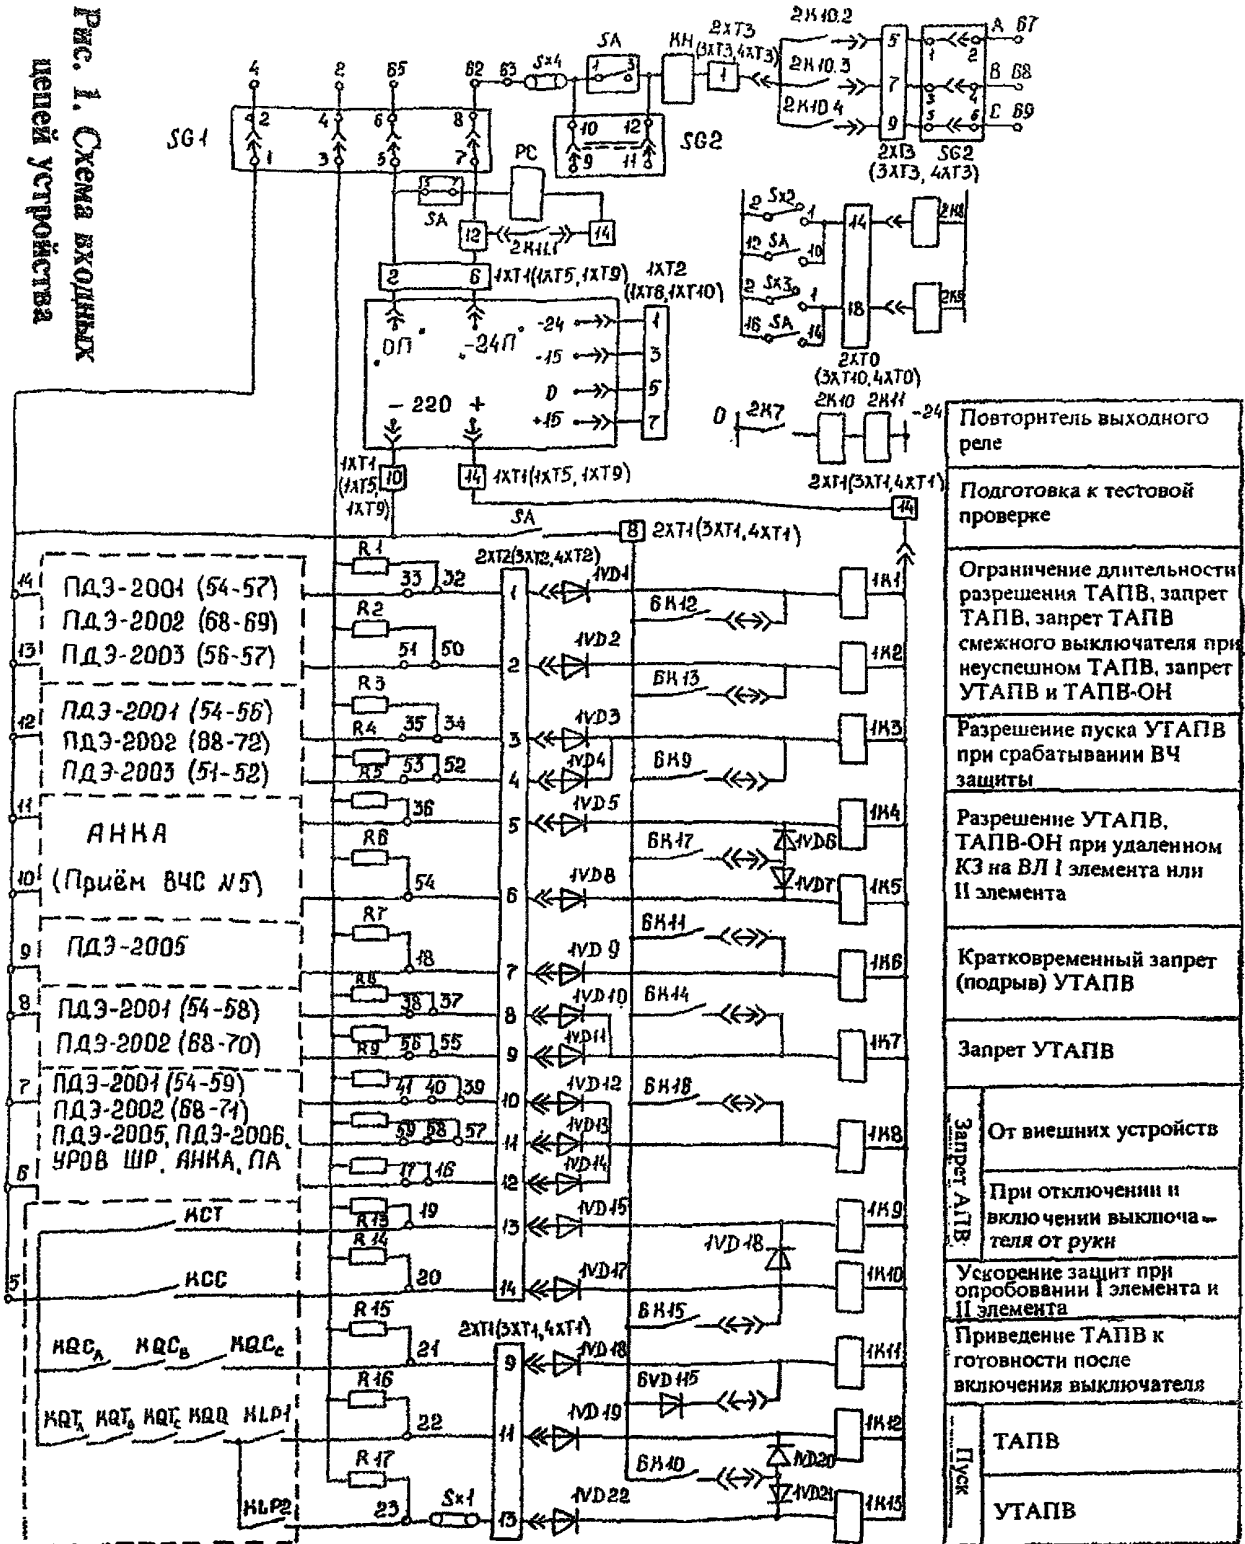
Рис. 1. Схема входных цепей устройства

SG1
4 2 65 62 63 Sx4 SA KH 2XT3 (3XT3,4XT3) 2K10.2 2K10.3 2K10.4
2 4 6 8
1 3 5 7
1 3 10 12 9 11 SG2
1 5 7 9 2XT3 (3XT3, 4XT3) 1 2 3 4 5 6 SG2 A 67 B 68 C 69
SA PC 12 2K11.1 14
2 6 1XT1(1XT5,1XT9) 1XT2 (1XT8,1XT10)
ОП -24П -24 -15 D +15 1 3 5 7
- 220 +
1XT1 (1XT5, 1XT9) 10 14 1XT1(1XT5, 1XT9)
2 Sx2 1 12 SA 10 2 Sx3 1 16 SA 14 14 18 2K8 2K9 2XT0 (3XT10,4XT0)
0 2K7 2K10 2K11 -24
2XT1(3XT1,4XT1) 14
SA 8 2XT1(3XT1,4XT1)
R1 33 32 2XT2(3XT2,4XT2) 1VD1 1K1
14 ПДЭ-2001 (54-57)
R2 51 50 6K12 2 1VD2 1K2
ПДЭ-2002 (68-69)
13 ПДЭ-2003 (56-57) 6K13
R3 1VD3 1K3
12 ПДЭ-2001 (54-56) R4 35 34 3
ПДЭ-2002 (68-72) R5 53 52 4 1VD4 6K9
ПДЭ-2003 (51-52)
36 5 1VD5 1K4
11 АНКА R6 6K17 1VD6
10 (Приём ВЧС №5) 54 6 1VD8 1VD7 1K5
R7 6K11
9 ПДЭ-2005 18 7 1VD9 1K6
R8 38 37 8 1VD10 6K14
8 ПДЭ-2001 (54-58)
ПДЭ-2002 (68-70) R9 56 55 9 1VD11 1K7
7 ПДЭ-2001 (54-59) 41 40 39 10 1VD12 6K18
ПДЭ-2002 (68-71) 59 58 57 11 1VD13 1K8
ПДЭ-2005, ПДЭ-2006, 17 16 12 1VD14
УРОВ ШР, АНКА, ПА
6 KCT R13 19 13 1VD15 1K9
R14 1VD16
5 KCC 20 14 1VD17 1K10
R15 6K15
KQC$_A$ KQC$_B$ KQC$_C$ 21 2XT1(3XT1,4XT1) 9 1VD18 1K11
R16 6VD15
KQT$_A$ KQT$_B$ KQT$_C$ KQQ KLP1 22 11 1VD19 1K12
R17 6K10 1VD20
KLP2 23 Sx1 13 1VD22 1VD21 1K15

Повторитель выходного реле
Подготовка к тестовой проверке
Ограничение длительности разрешения ТАПВ, запрет ТАПВ, запрет ТАПВ смежного выключателя при неуспешном ТАПВ, запрет УТАПВ и ТАПВ-ОН
Разрешение пуска УТАПВ при срабатывании ВЧ защиты
Разрешение УТАПВ, ТАПВ-ОН при удаленном КЗ на ВЛ I элемента или II элемента
Кратковременный запрет (подрыв) УТАПВ
Запрет УТАПВ
Запрет АПВ
От внешних устройств
При отключении и включении выключателя от руки
Ускорение защит при опробовании I элемента и II элемента
Приведение ТАПВ к готовности после включения выключателя
Пуск
ТАПВ
УТАПВ